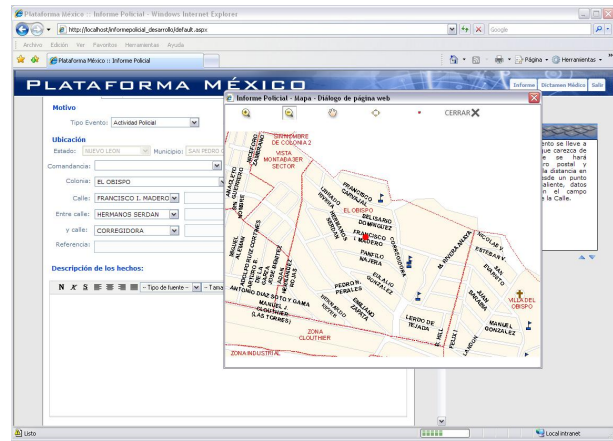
Plataforma México :: Informe Policial - Windows Internet Explorer

http://localhost/informepolicial_desarrollo/default.aspx

Google

Archivo Edición Ver Favoritos Herramientas Ayuda

Plataforma México :: Informe Policial

Página Herramientas

PLATAFORMA MÉXICO

Informe Dictamen Médico Salir

Motivo

Tipo Evento: Actividad Policial

Ubicación

Estado: NUEVO LEON Municipio: SAN PEDRO G

Comandancia:

Colonia: EL OBISPO

Calle: FRANCISCO I. MADERO

Entre calle: HERMANOS SERDAN

y calle: CORREGIDORA

Referencia:

Descripción de los hechos:

N K S -- Tipo de fuente -- Tama

Informe Policial - Mapa - Diálogo de página web

CERRAR

SIN NOMBRE DE COLONIA 2

VISTA MONTAGAJER SECTOR

EL OBISPO

FRANCISCO CASTANEDA

BELISARIO DOMINGUEZ

FRANCISCO I. MADERO

PANFILO NAJERA

HERMANOS SERDAN

CORREGIDORA

EULALIO GONZALEZ

PEDRO R. PERALES

EMILIANO ZAPATA

LERDO DE TEJADA

HIPOLITO ARGUELLES

M. RIVERA MORA

NICOLAS R. ESTEVEZ

JUAN ZAPATA

MANUEL GONZALEZ

VILLA DEL OBISPO

ANTONIO DIAZ SOTO Y GAMA

MANUEL J. CLOUTHIER (LAS TORRES)

ZONA CLOUTHIER

ZONA INDUSTRIAL

ento se lleva a que carezca de e se hará o postal y la distancia en side un punto aliente, datos n el campo a la Calle.

Listo

Local intranet